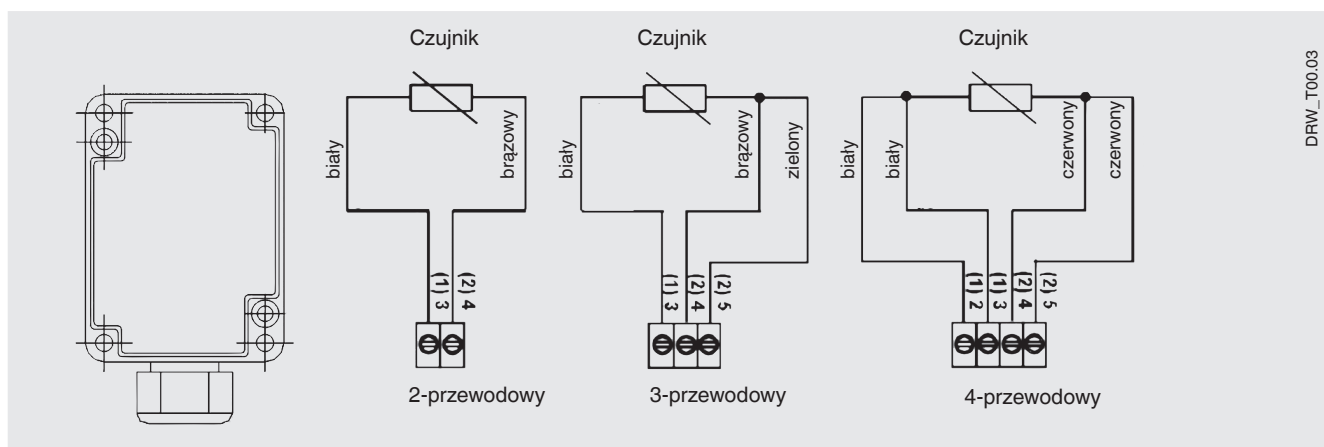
Czujnik

biały

brązowy

(1) 3

(2) 4

2-przewodowy

Czujnik

biały

brązowy

zielony

(1) 3

(2) 4

(2) 5

3-przewodowy

Czujnik

biały

biały

czerwony

czerwony

(1) 2

(1) 3

(2) 4

(2) 5

4-przewodowy

DRW_T00.03